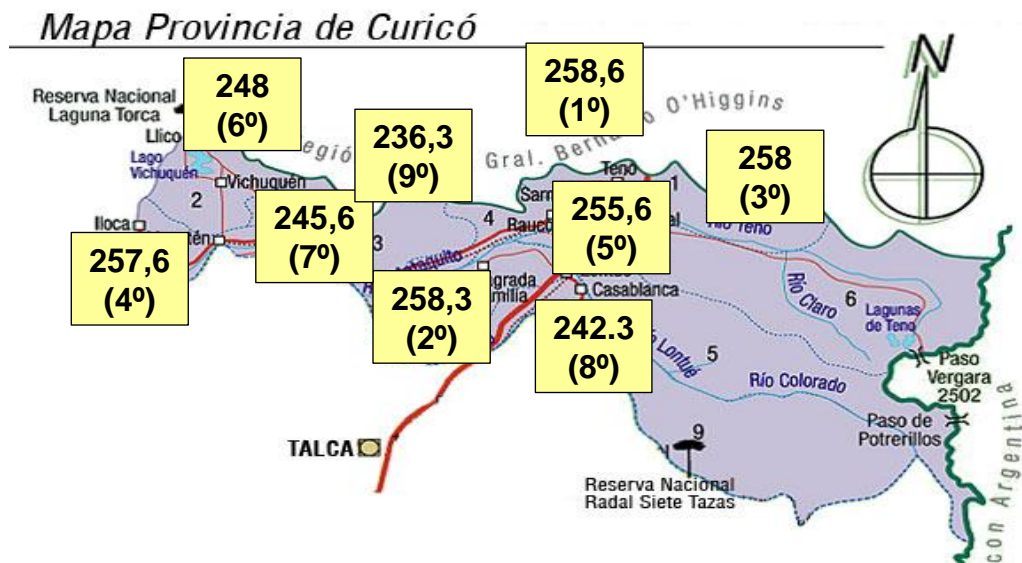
Mapa Provincia de Curicó

N

Reserva Nacional Laguna Torca

248 (6º)

258,6 (1º)

Región Gral. Bernardo O'Higgins

Llico

Lago Vichuquén

Vichuquén

2

236,3 (9º)

Teno

1

258 (3º)

Sarmiento

255,6 (5º)

4

Rauco

Río Teno

245,6 (7º)

Iloca

257,6 (4º)

3

Sagrada Familia

258,3 (2º)

Casablanca

242.3 (8º)

Río Claro

6

Lagunas de Teno

Río Lontué

5

Paso Vergara 2502

Río Colorado

Paso de Potrerillos

TALCA

9

Reserva Nacional Radal Siete Tazas

con Argentina